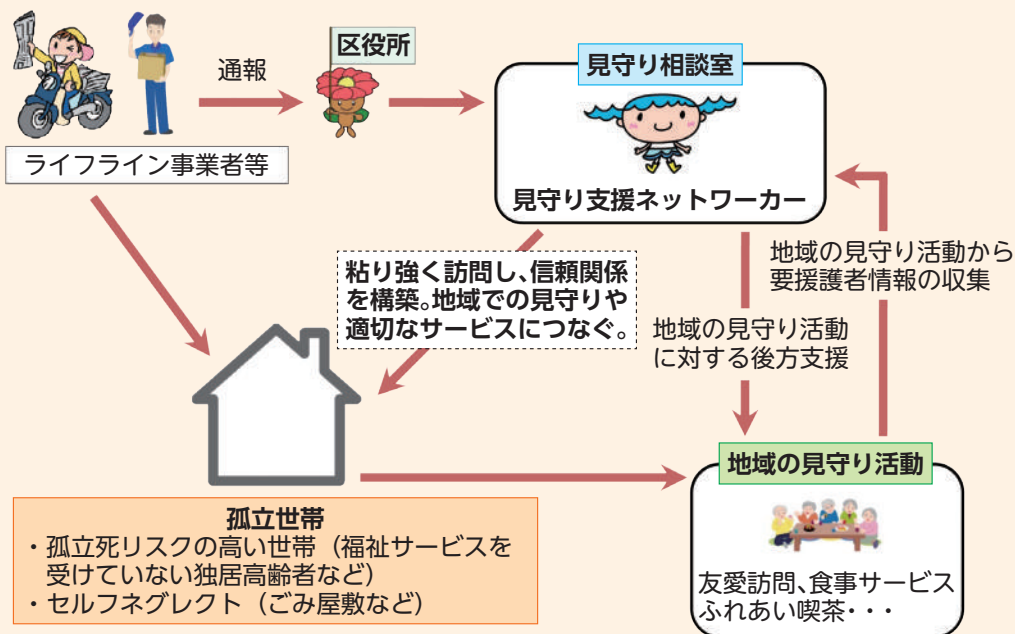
ライフライン事業者等

通報

区役所

見守り相談室

見守り支援ネットワーカー

粘り強く訪問し、信頼関係を構築。地域での見守りや適切なサービスにつなぐ。

地域の見守り活動から要援護者情報の収集

地域の見守り活動に対する後方支援

地域の見守り活動

友愛訪問、食事サービスふれあい喫茶・・・

孤立世帯
・孤立死リスクの高い世帯（福祉サービスを受けていない独居高齢者など）
・セルフネグレクト（ごみ屋敷など）